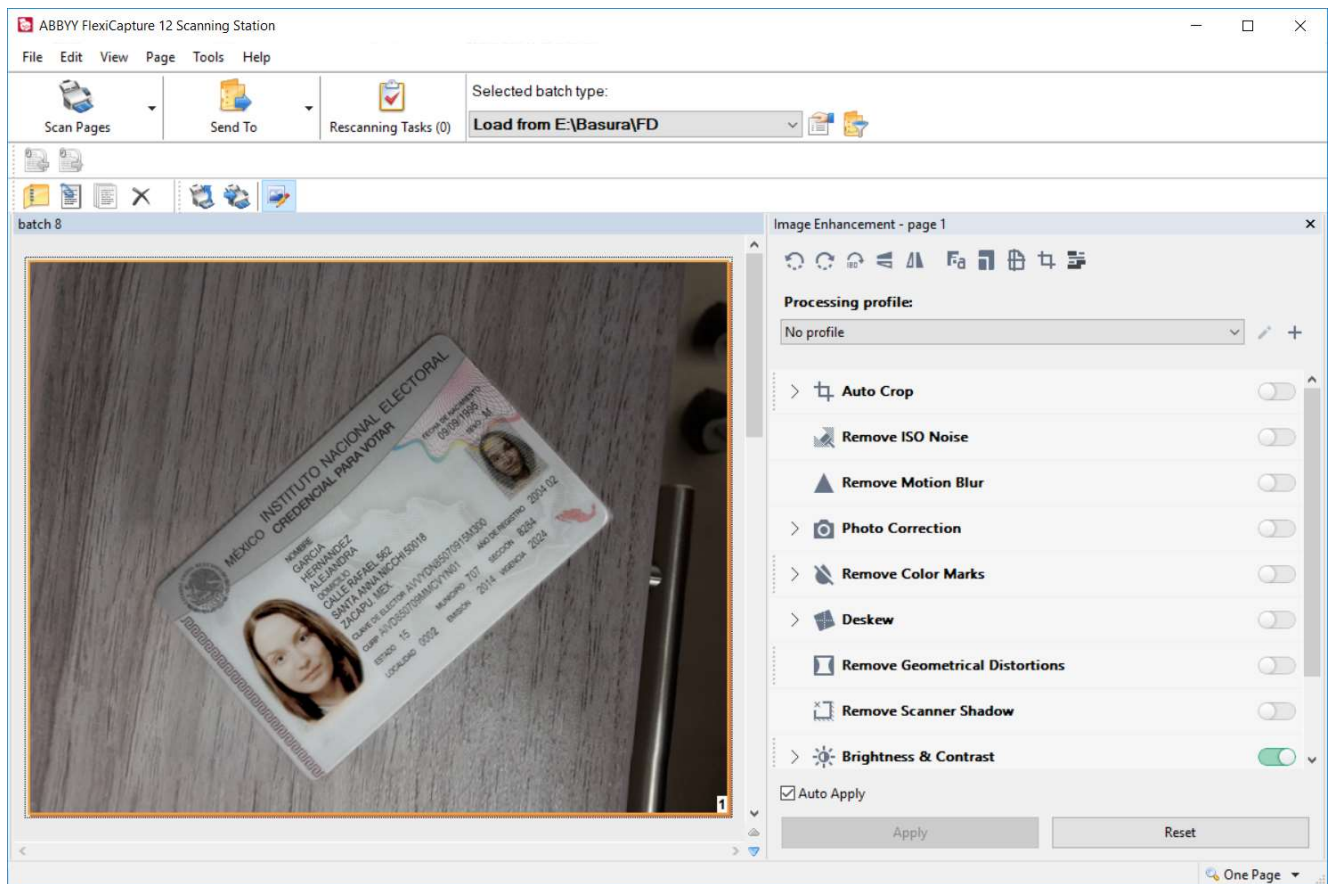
ABBYY FlexiCapture 12 Scanning Station

File Edit View Page Tools Help

Scan Pages
Send To
Rescanning Tasks (0)
Selected batch type:
Load from E:\Basura\FD

batch 8

MÉXICO INSTITUTO NACIONAL ELECTORAL
CREDENCIAL PARA VOTAR
NOMBRE
GARCIA
HERNANDEZ
ALEJANDRA
DOMICILIO
CALLE RAFAEL 562
SANTA ANNA NICCHI 50018
ZACAPU, MEX.
CLAVE DE ELECTOR AVYDN85070915M300
CURP AVDS070MMCVYN01
AÑO DE REGISTRO 2004 02
ESTADO 15
MUNICIPIO 707
SECCIÓN 8284
LOCALIDAD 0002
EMISIÓN 2014
VIGENCIA 2024
FECHA DE NACIMIENTO 09/09/1995
SEXO M

1

Image Enhancement - page 1

Processing profile:
No profile

Auto Crop
Remove ISO Noise
Remove Motion Blur
Photo Correction
Remove Color Marks
Deskew
Remove Geometrical Distortions
Remove Scanner Shadow
Brightness & Contrast

Auto Apply
Apply
Reset

One Page